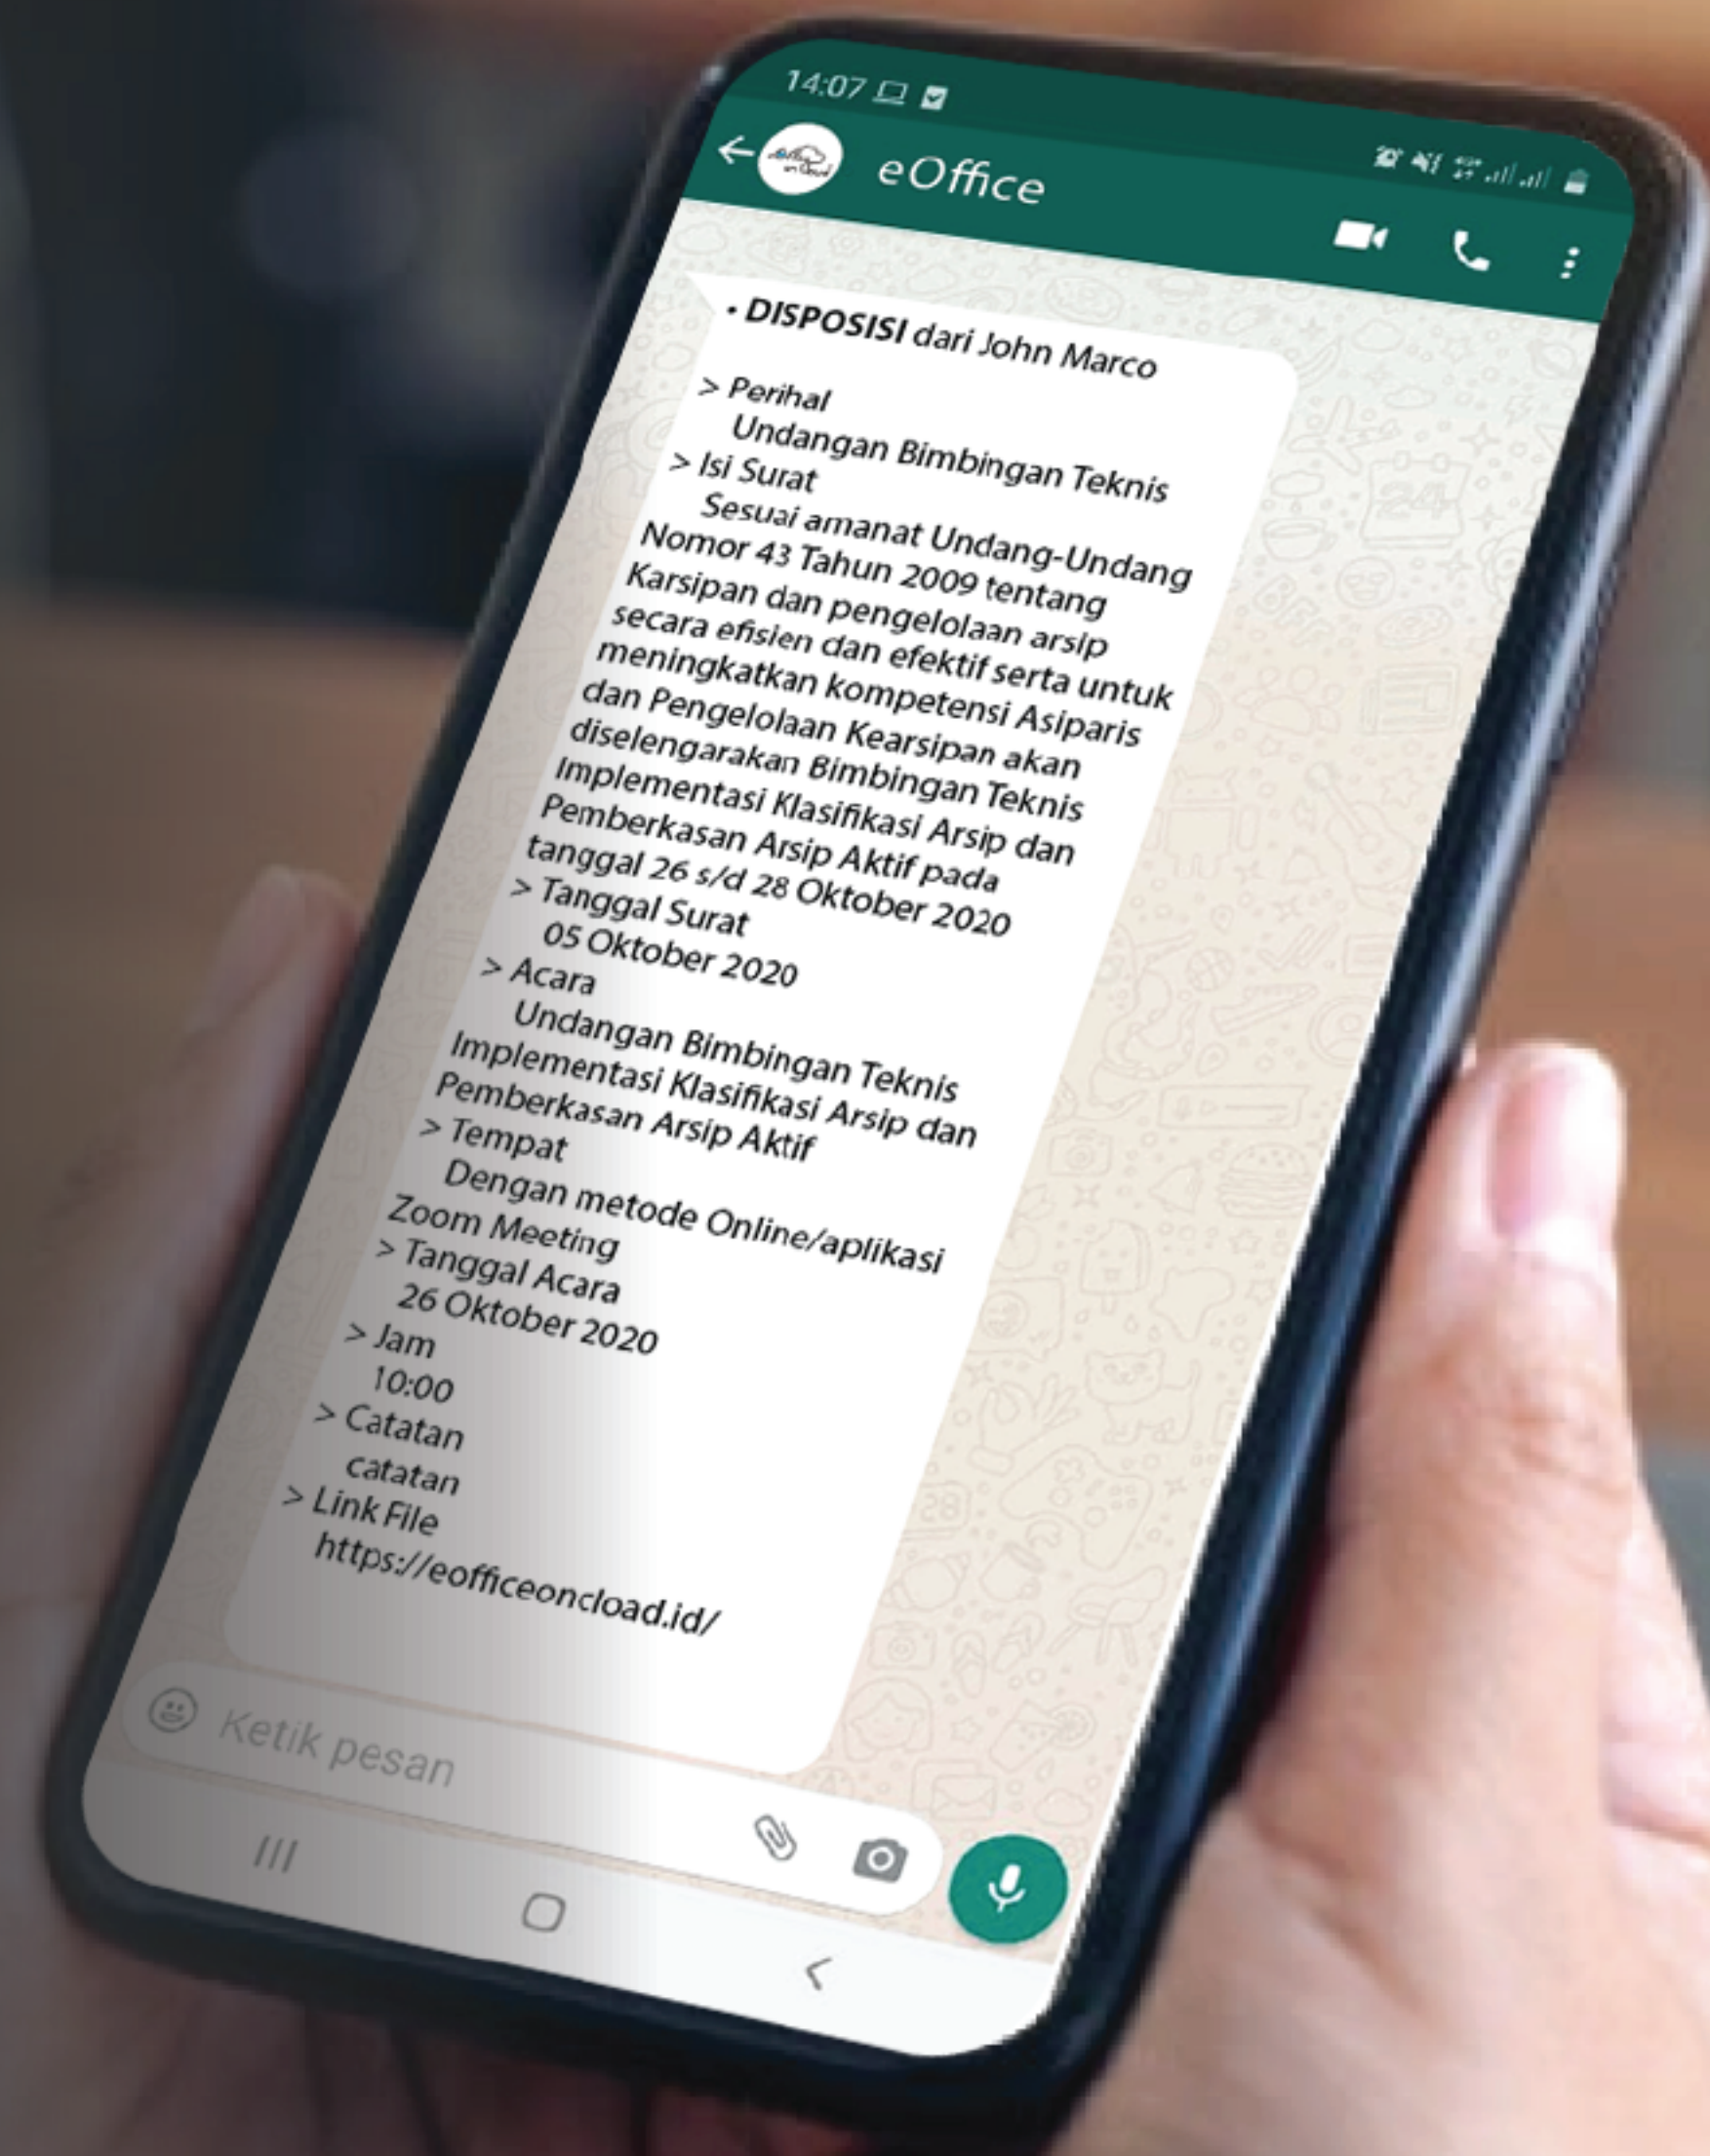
14:07

eOffice

• **DISPOSISI** dari John Marco

> Perihal
Undangan Bimbingan Teknis
> Isi Surat
Sesuai amanat Undang-Undang Nomor 43 Tahun 2009 tentang Karsipan dan pengelolaan arsip secara efisien dan efektif serta untuk meningkatkan kompetensi Asiparis dan Pengelolaan Kearsipan akan diselengarakan Bimbingan Teknis Implementasi Klasifikasi Arsip dan Pemberkasan Arsip Aktif pada tanggal 26 s/d 28 Oktober 2020
> Tanggal Surat
05 Oktober 2020
> Acara
Undangan Bimbingan Teknis Implementasi Klasifikasi Arsip dan Pemberkasan Arsip Aktif
> Tempat
Dengan metode Online/aplikasi Zoom Meeting
> Tanggal Acara
26 Oktober 2020
> Jam
10:00
> Catatan
catatan
> Link File
https://eofficeoncload.id/

Ketik pesan